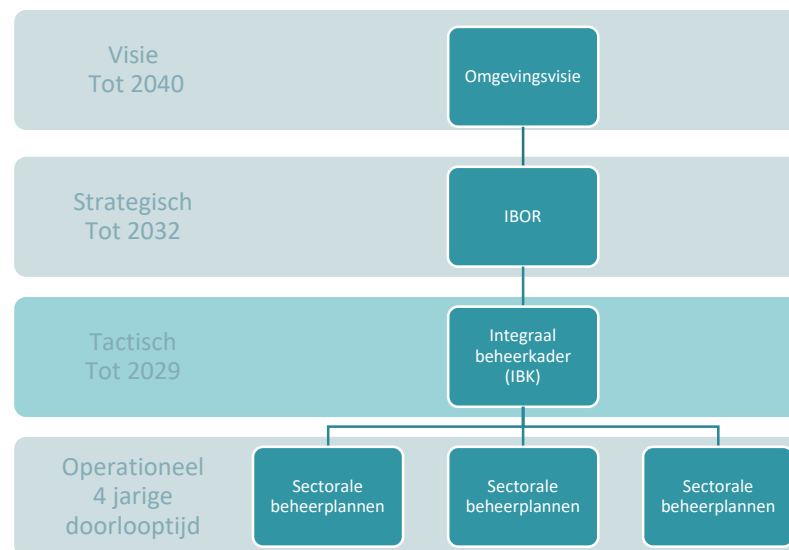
Visie
Tot 2040

Omgevingsvisie

Strategisch
Tot 2032

IBOR

Tactisch
Tot 2029

Integraal beheerkader (IBK)

Operationeel
4 jarige doorlooptijd

Sectorale beheerplannen

Sectorale beheerplannen

Sectorale beheerplannen